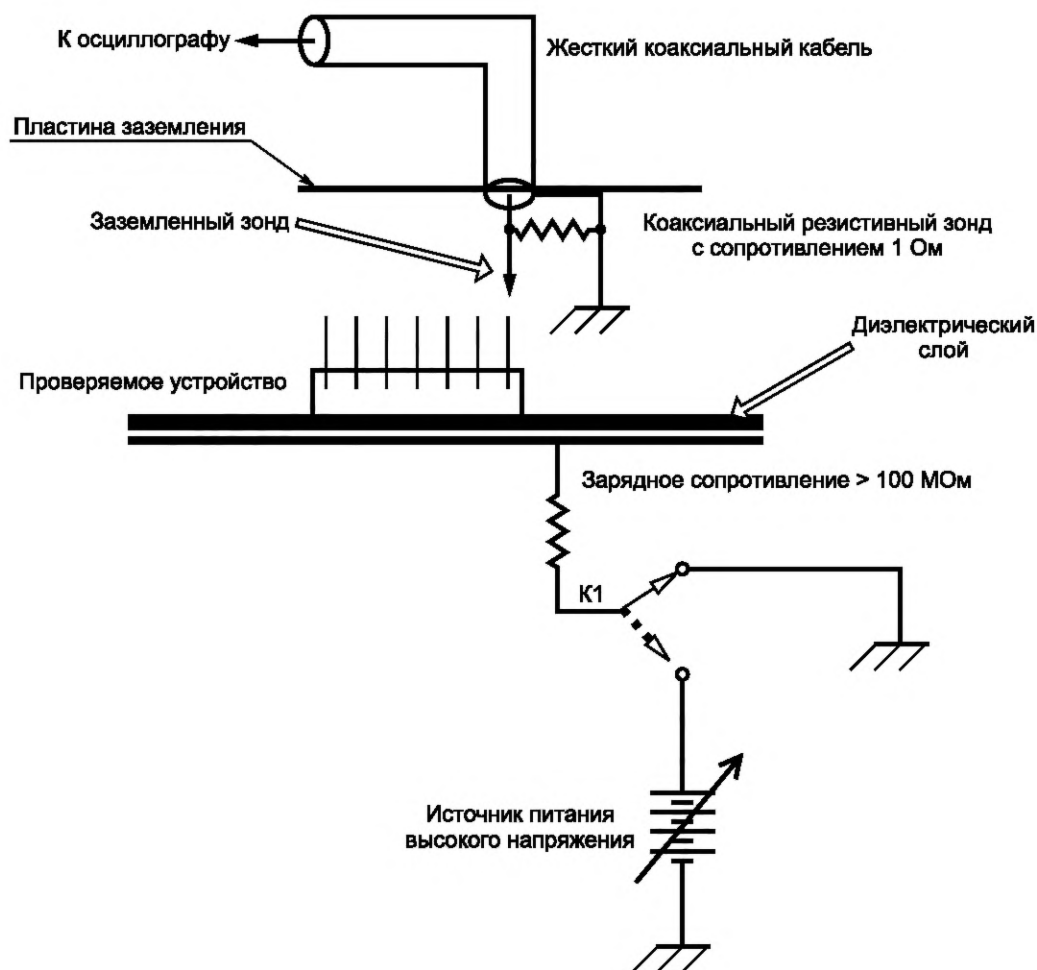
К осциллографу

Жесткий коаксиальный кабель

Пластина заземления

Заземленный зонд

Коаксиальный резистивный зонд с сопротивлением 1 Ом

Диэлектрический слой

Проверяемое устройство

Зарядное сопротивление > 100 МОм

К1

Источник питания высокого напряжения